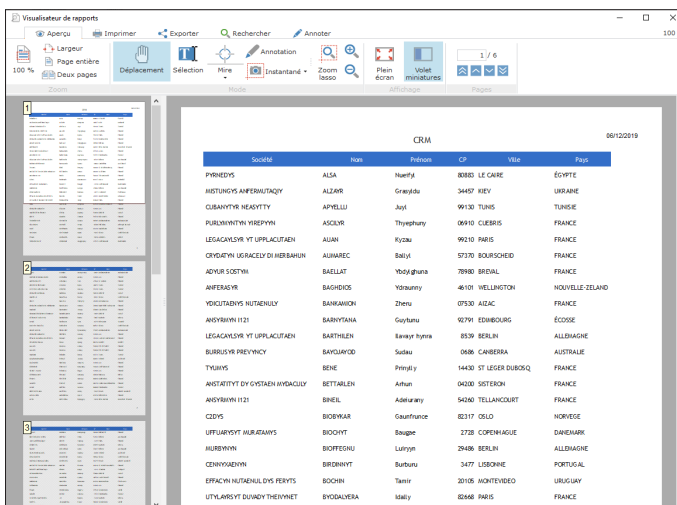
Visualiseur de rapports

Aperçu | Imprimer | Exporter | Rechercher | Annoter

100

100 %
Largeur
Page entière
Deux pages
Zoom

Déplacement
Sélection
Mire
Annotation
Instantané
Zoom lasso
Mode

Plein écran
Volet miniatures
Affichage

1 / 6
Pages

1

2

3

CRM

06/12/2019

| Société | Nom | Prénom | CP | Ville | Pays |
|---|---|---|---|---|---|
| PYRNEDYS | ALSA | Nueifyl | 80883 | LE CAIRE | ÉGYPTE |
| MISTUNGYS ANFERMUTAQIY | ALZAYR | Grasyldu | 34457 | KIEV | UKRAINE |
| CUBANYTYR NEASYTTY | APYELLU | Juyt | 99130 | TUNIS | TUNISIE |
| PURLYNYNTYN YIREPYYN | ASCILYR | Thyephuny | 06910 | CUEBRIS | FRANCE |
| LEGACAYLSYR YT UPPLACUTAEN | AUAN | Kyzau | 99210 | PARIS | FRANCE |
| CRYDATYN UGRACELY DI MERBAHUN | AUMAREC | Bailyl | 57370 | BOURSCHEID | FRANCE |
| ADYUR SOSTYM | BAELLAT | Ybdyghuna | 78980 | BREVAL | FRANCE |
| ANFERASYR | BAGHDIOS | Ydrauuny | 46101 | WELLINGTON | NOUVELLE-ZELAND |
| YDICUTAENYS NUTAENULY | BANKAMION | Zheru | 07530 | AIZAC | FRANCE |
| ANSYRMYN I121 | BARNYTANA | Guytunu | 92791 | EDIMBOURG | ÉCOSSE |
| LEGACAYLSYR YT UPPLACUTAEN | BARTHILEN | Ilavayr hynra | 8539 | BERLIN | ALLEMAGNE |
| BURRUSYR PREVYNCY | BAYOJAYOD | Sudau | 0686 | CANBERRA | AUSTRALIE |
| TYUMYS | BENE | Prinylly | 14430 | ST LEGER DUBOSQ | FRANCE |
| ANSTATITYT DY GYSTAEN MYDACULY | BETTARLEN | Arhun | 04200 | SISTERON | FRANCE |
| ANSYRMYN I121 | BINEIL | Adeiurany | 54260 | TELLANCOURT | FRANCE |
| C2DYS | BIOBYKAR | Gaunfrunce | 82317 | OSLO | NORVEGE |
| UFFUARYSYRT MURATAMYS | BIOCHYT | Baugpe | 2728 | COPENHAGUE | DANEMARK |
| MURBYNYN | BIOFFEGNU | Luiryyn | 29486 | BERLIN | ALLEMAGNE |
| CENNYXAENYN | BIRDINNYT | Burburu | 3477 | LISBONNE | PORTUGAL |
| EFFACYN NUTAENUL DYS FERYTS | BOCHIN | Tamir | 20105 | MONTEVIDEO | URUGUAY |
| UTYLAYRSYT DUVADY THEIVYNET | BYODALYERA | Idally | 82668 | PARIS | FRANCE |